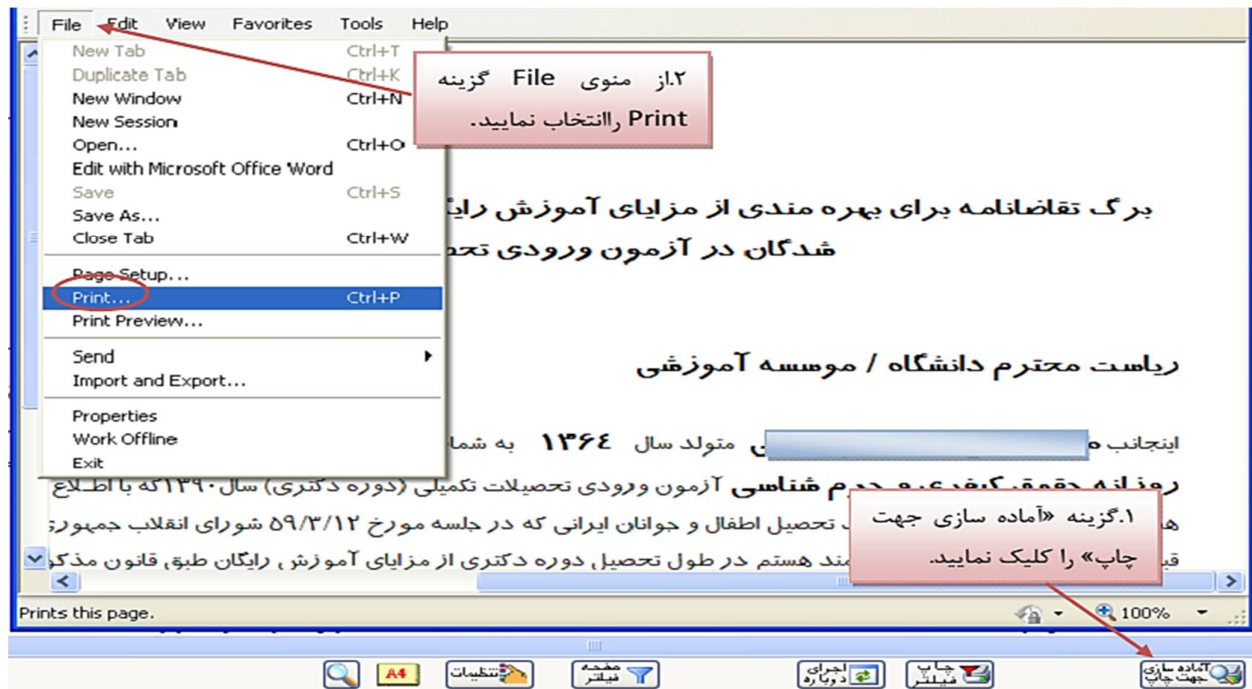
File Edit View Favorites Tools Help

New Tab Ctrl+T
Duplicate Tab Ctrl+K
New Window Ctrl+N
New Session
Open... Ctrl+O
Edit with Microsoft Office Word
Save Ctrl+S
Save As...
Close Tab Ctrl+W
Page Setup...
Print... Ctrl+P
Print Preview...
Send
Import and Export...
Properties
Work Offline
Exit

۲.از منوی File گزینه Print راانتخاب نمایید.

برگ تقاضانامه برای بهره مندی از مزایای آموزش رای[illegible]
شدگان در آزمون ورودی تح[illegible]

ریاست محترم دانشگاه / موسسه آموزشی

اینجانب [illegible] متولد سال ۱۳۶۴ به شما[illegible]
روزانه حقوق،کیفری و جرم شناسی آزمون ورودی تحصیلات تکمیلی (دوره دکتری) سال۱۳۹۰که با اطلاع
ه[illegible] تحصیل اطفال و جوانان ایرانی که در جلسه مورخ ۵۹/۳/۱۲ شورای انقلاب جمهوری
قب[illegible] مند هستم در طول تحصیل دوره دکتری از مزایای آموزش رایگان طبق قانون مذکو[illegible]

۱.گزینه «آماده سازی جهت چاپ» را کلیک نمایید.

Prints this page.
100%

A4
تنظیمات
صفحه فیلتر
اجرای دوباره
چاپ فیلتر
آماده سازی جهت چاپ